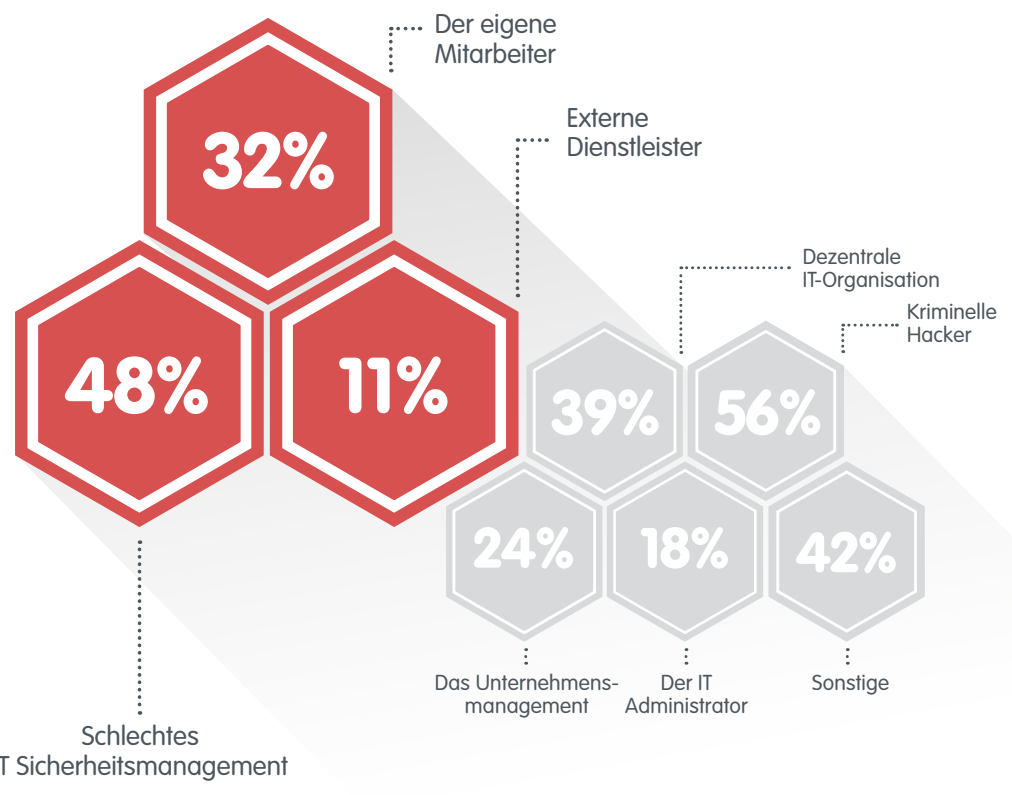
Der eigene Mitarbeiter

32%

Externe Dienstleister

48%

11%

Dezentrale IT-Organisation

Kriminelle Hacker

39%

56%

24%

18%

42%

Das Unternehmensmanagement

Der IT Administrator

Sonstige

Schlechtes
T Sicherheitsmanagement